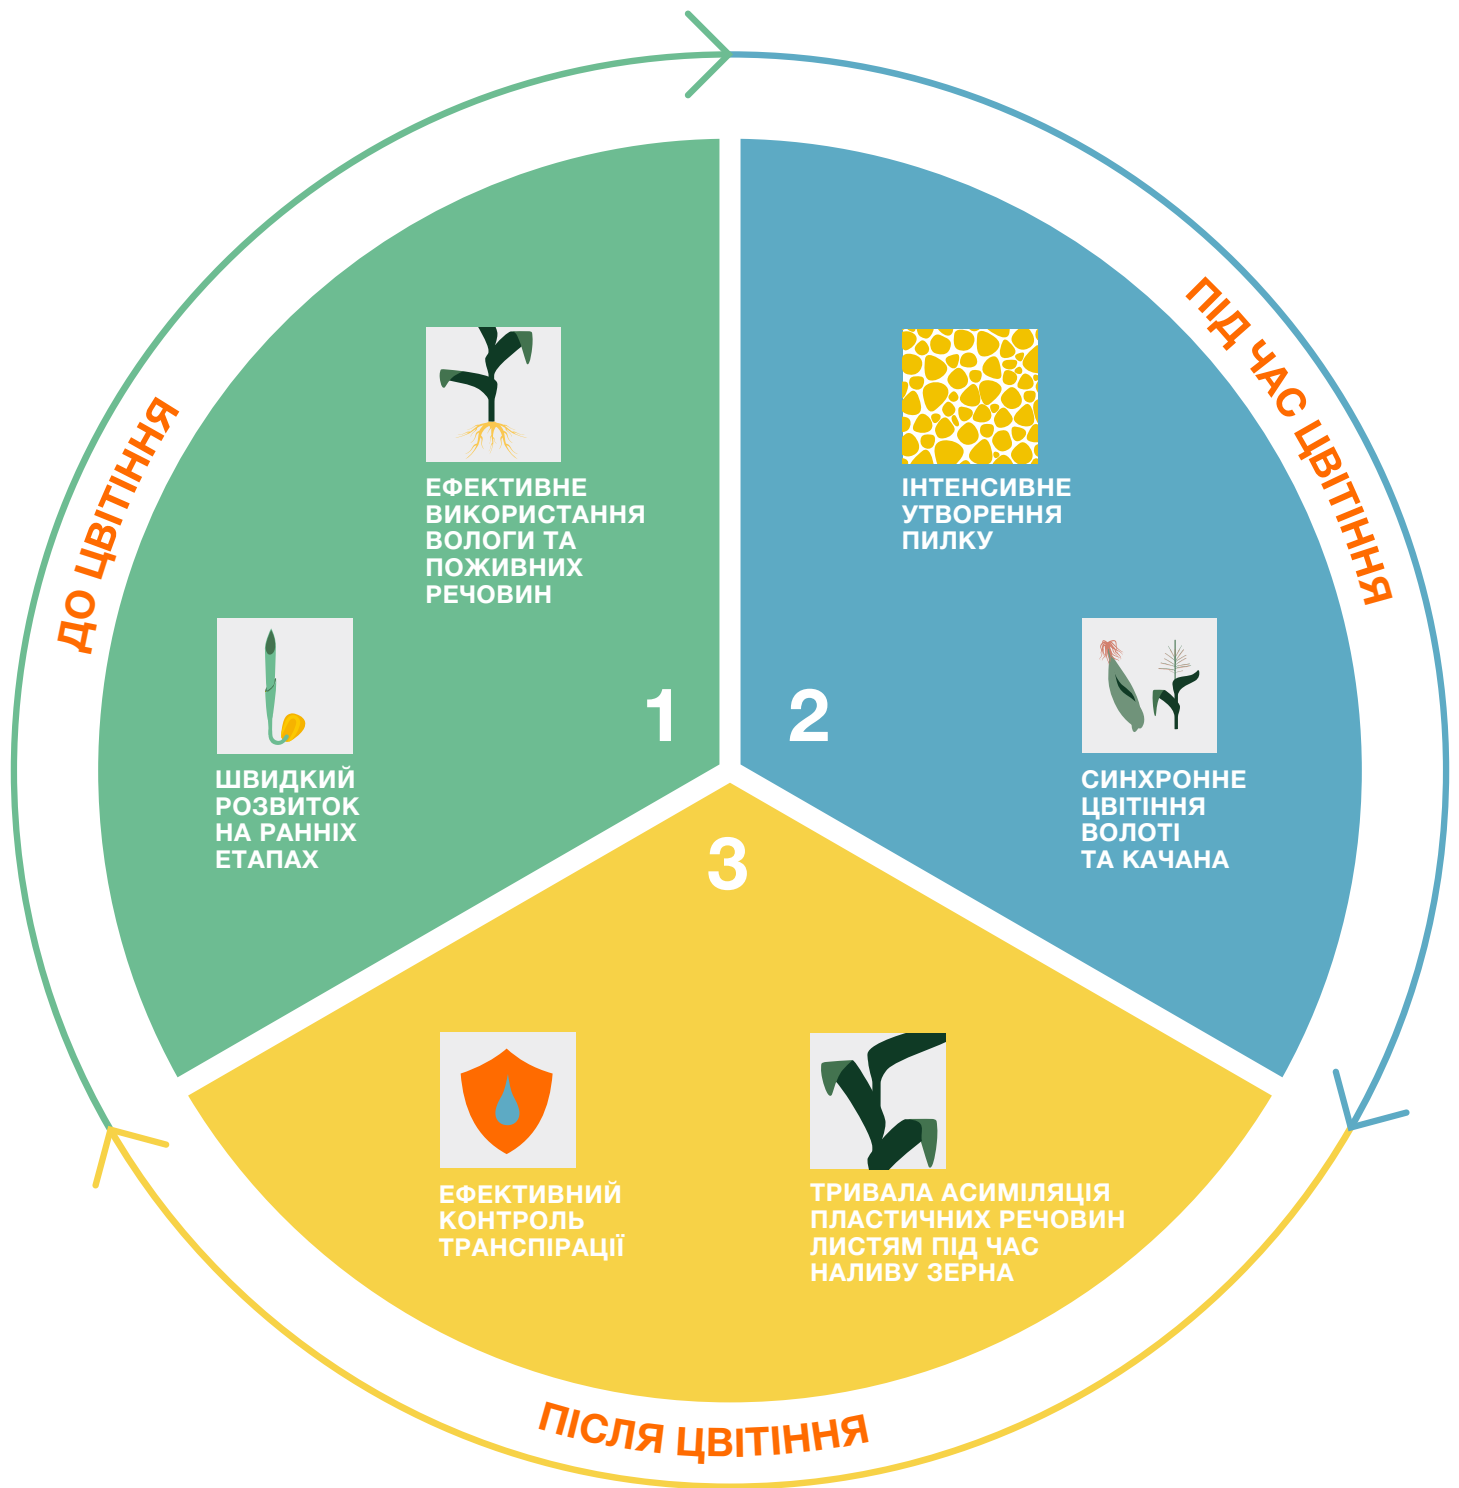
ДО ЦВІТІННЯ

ЕФЕКТИВНЕ ВИКОРИСТАННЯ ВОЛОГИ ТА ПОЖИВНИХ РЕЧОВИН

ШВИДКИЙ РОЗВИТОК НА РАННІХ ЕТАПАХ

1

ПІД ЧАС ЦВІТІННЯ

ІНТЕНСИВНЕ УТВОРЕННЯ ПИЛКУ

2

СИНХРОННЕ ЦВІТІННЯ ВОЛОТІ ТА КАЧАНА

3

ЕФЕКТИВНИЙ КОНТРОЛЬ ТРАНСПІРАЦІЇ

ТРИВАЛА АСИМІЛЯЦІЯ ПЛАСТИЧНИХ РЕЧОВИН ЛИСТЯМ ПІД ЧАС НАЛИВУ ЗЕРНА

ПІСЛЯ ЦВІТІННЯ